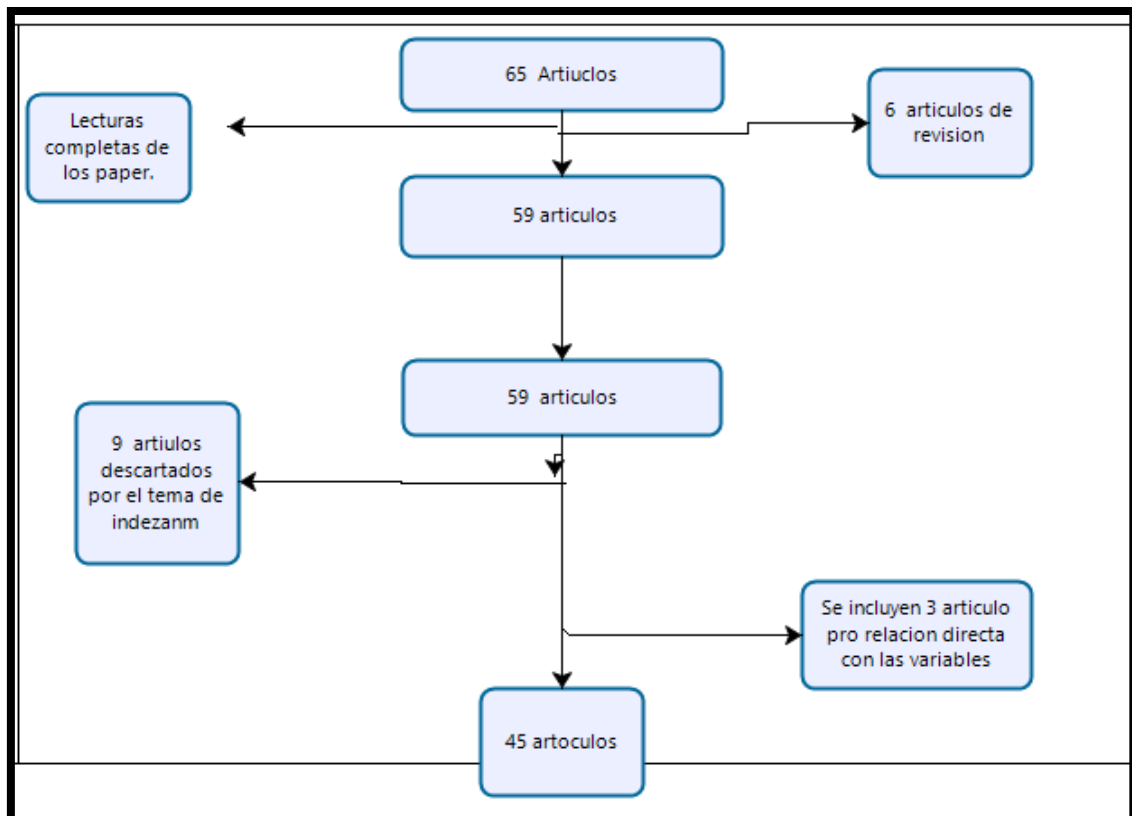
65 Artiuclos

Lecturas completas de los paper.

6 articulos de revision

59 articulos

59 articulos

9 artiulos descartados por el tema de indezanm

Se incluyen 3 articulo pro relacion directa con las variables

45 artoculos